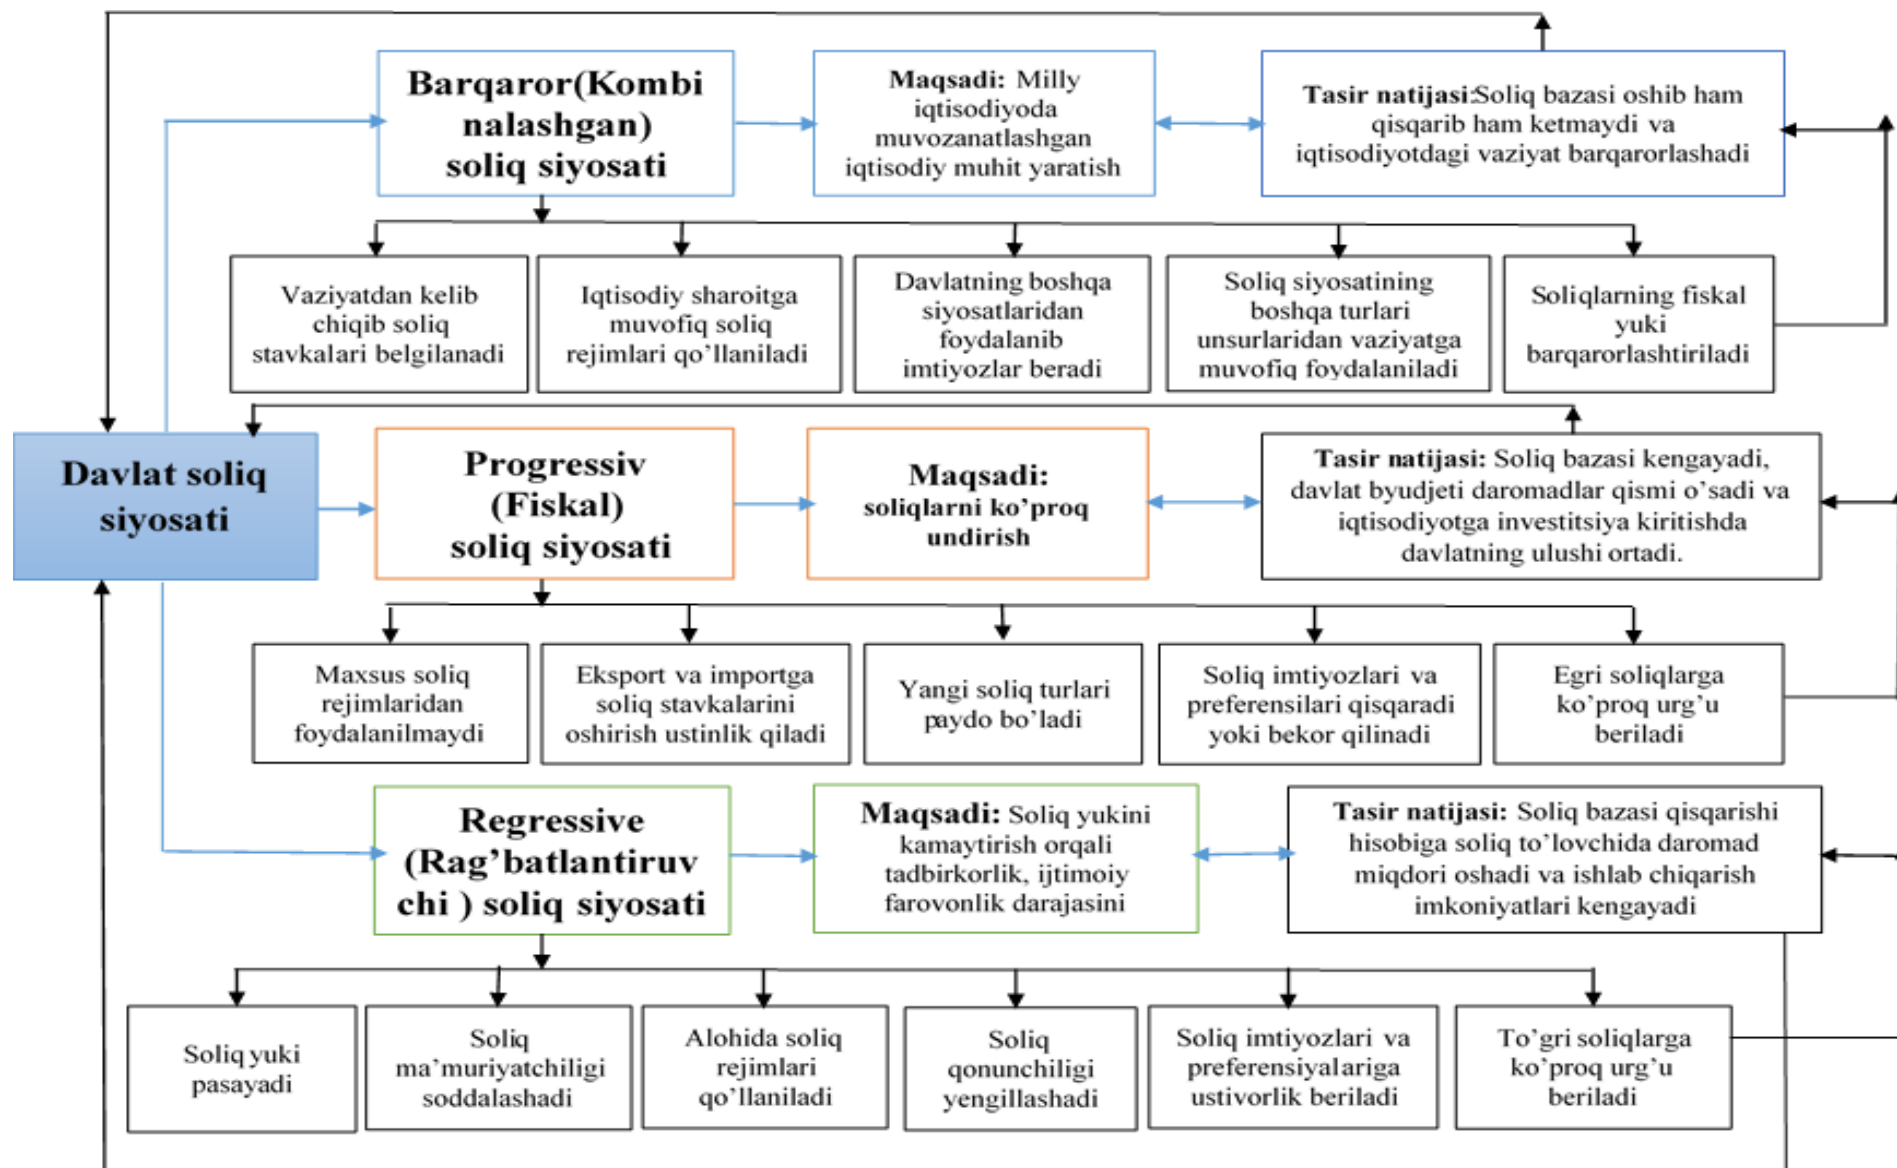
Barqaror(Kombi nalashgan) soliq siyosati

Maqsadi: Milly iqtisodiyoda muvozanatlashgan iqtisodiy muhit yaratish

Tasir natijasi:Soliq bazasi oshib ham qisqarib ham ketmaydi va iqtisodiyotdagi vaziyat barqarorlashadi

Vaziyatdan kelib chiqib soliq stavkalari belgilanadi

Iqtisodiy sharoitga muvofiq soliq rejimlari qo'llaniladi

Davlatning boshqa siyosatlaridan foydalanib imtiyozlar beradi

Soliq siyosatining boshqa turlari unsurlaridan vaziyatga muvofiq foydalaniladi

Soliqlarning fiskal yuki barqarorlashtiriladi

Davlat soliq siyosati

Progressiv (Fiskal) soliq siyosati

Maqsadi: soliqlarni ko'proq undirish

Tasir natijasi: Soliq bazasi kengayadi, davlat byudjeti daromadlar qismi o'sadi va iqtisodiyotga investitsiya kiritishda davlatning ulushi ortadi.

Maxsus soliq rejimlaridan foydalanilmaydi

Eksport va importga soliq stavkalarini oshirish ustinlik qiladi

Yangi soliq turlari paydo bo'ladi

Soliq imtiyozlari va preferensilari qisqaradi yoki bekor qilinadi

Egri soliqlarga ko'proq urg'u beriladi

Regressive (Rag'batlantiruv chi ) soliq siyosati

Maqsadi: Soliq yukini kamaytirish orqali tadbirkorlik, ijtimoiy farovonlik darajasini

Tasir natijasi: Soliq bazasi qisqarishi hisobiga soliq to'lovchida daromad miqdori oshadi va ishlab chiqarish imkoniyatlari kengayadi

Soliq yuki pasayadi

Soliq ma'muriyatchiligi soddalashadi

Alohida soliq rejimlari qo'llaniladi

Soliq qonunchiligi yengillashadi

Soliq imtiyozlari va preferensiyalariga ustivorlik beriladi

To'gri soliqlarga ko'proq urg'u beriladi